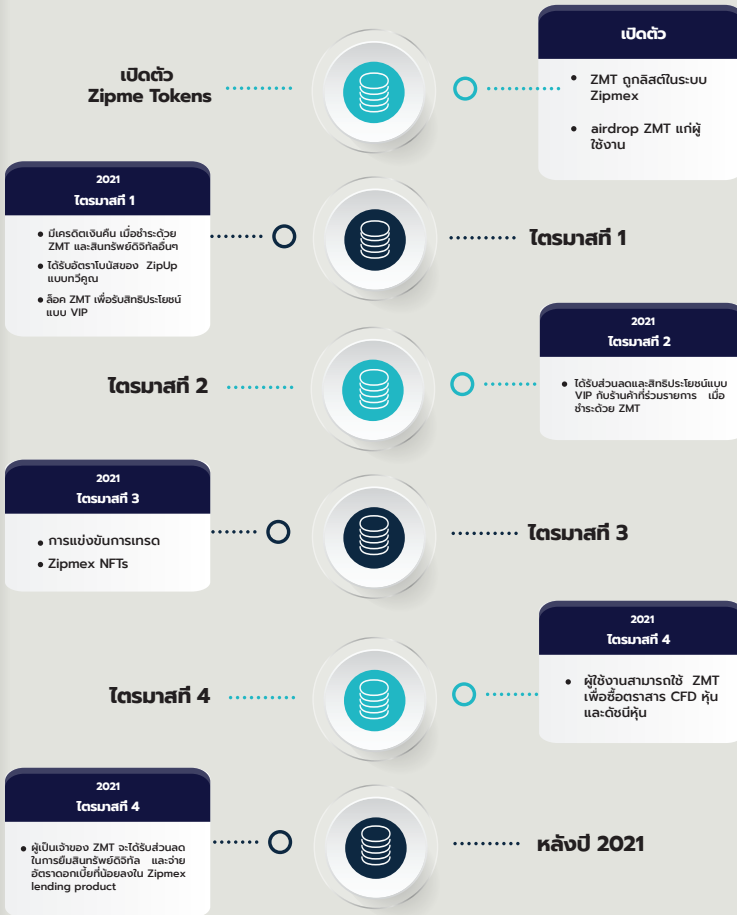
เปิดตัว
Zipme Tokens

เปิดตัว

- ZMT ถูกลิสต์ในระบบ Zipmex
- airdrop ZMT แก่ผู้ใช้งาน

2021
ไตรมาสที่ 1

- มีเครดิตเงินคืน เมื่อชำระด้วย ZMT และสินทรัพย์ดิจิทัลอื่นๆ
- ได้รับอัตราโบนัสของ ZipUp แบบทวีคูณ
- ล็อค ZMT เพื่อรับสิทธิประโยชน์แบบ VIP

ไตรมาสที่ 1

2021
ไตรมาสที่ 2

- ได้รับส่วนลดและสิทธิประโยชน์แบบ VIP กับร้านค้าที่ร่วมรายการ เมื่อชำระด้วย ZMT

ไตรมาสที่ 2

2021
ไตรมาสที่ 3

- การแข่งขันการเทรด
- Zipmex NFTs

ไตรมาสที่ 3

2021
ไตรมาสที่ 4

- ผู้ใช้งานสามารถใช้ ZMT เพื่อซื้อตราสาร CFD หุ้น และดัชนีหุ้น

ไตรมาสที่ 4

2021
ไตรมาสที่ 4

- ผู้เป็นเจ้าของ ZMT จะได้รับส่วนลดในการยืมสินทรัพย์ดิจิทัล และจ่ายอัตราดอกเบี้ยที่น้อยลงใน Zipmex lending product

หลังปี 2021